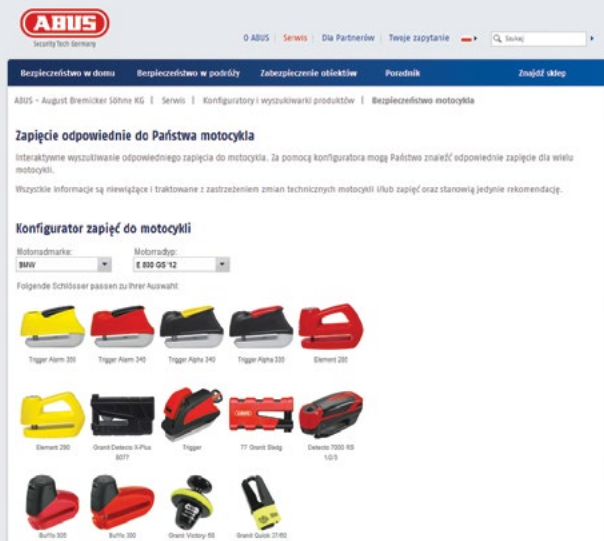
ABUS
Security Tech Germany

O ABUS | Serwis | Dla Partnerów | Twoje zapytanie
Szukaj

Bezpieczeństwo w domu | Bezpieczeństwo w podróży | Zabezpieczenie obiektów | Poradnik | Znajdź sklep

ABUS - August Bremicker Söhne KG | Serwis | Konfiguratory i wyszukiwarki produktów | Bezpieczeństwo motocykla

Zapięcie odpowiednie do Państwa motocykla

Interaktywne wyszukiwanie odpowiedniego zapięcia do motocykla. Za pomocą konfiguratora mogą Państwo znaleźć odpowiednie zapięcie dla wielu motocykli.

Wszystkie informacje są niewiążące i traktowane z zastrzeżeniem zmian technicznych motocykli i/lub zapięć oraz stanowią jedynie rekomendację.

Konfigurator zapięć do motocykli

Motorradmarke:
BMW
Motorradtyp:
F 800 GS '12

Folgende Schlösser passen zu Ihrer Auswahl:

Trigger Alarm 350
Trigger Alarm 345
Trigger Alpha 345
Trigger Alpha 335
Element 285
Element 290
Granit Detecto X-Plus 8077
Trigger
77 Granit Sledg
Detecto 7000 RS 1/2/3
Buffo 305
Buffo 300
Granit Victory 68
Granit Quick 37/60